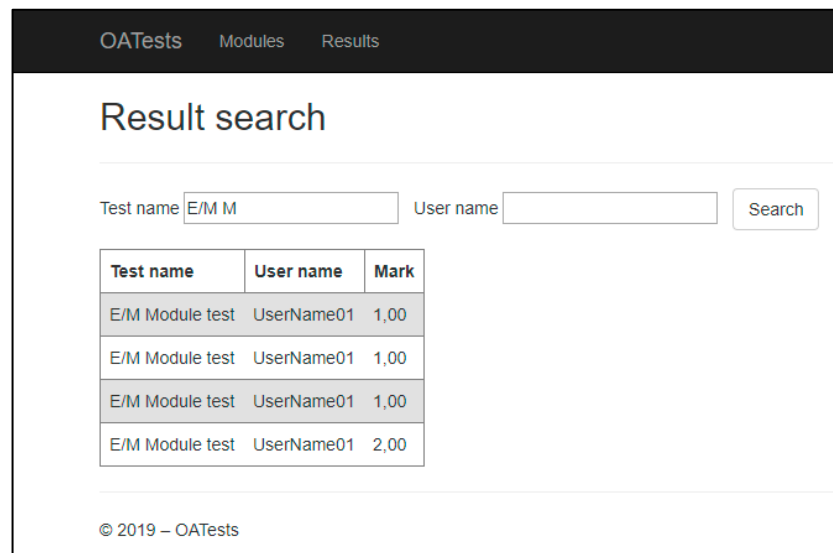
OATests Modules Results

Result search

Test name E/M M User name Search

| Test name | User name | Mark |
|---|---|---|
| E/M Module test | UserName01 | 1,00 |
| E/M Module test | UserName01 | 1,00 |
| E/M Module test | UserName01 | 1,00 |
| E/M Module test | UserName01 | 2,00 |

© 2019 – OATests